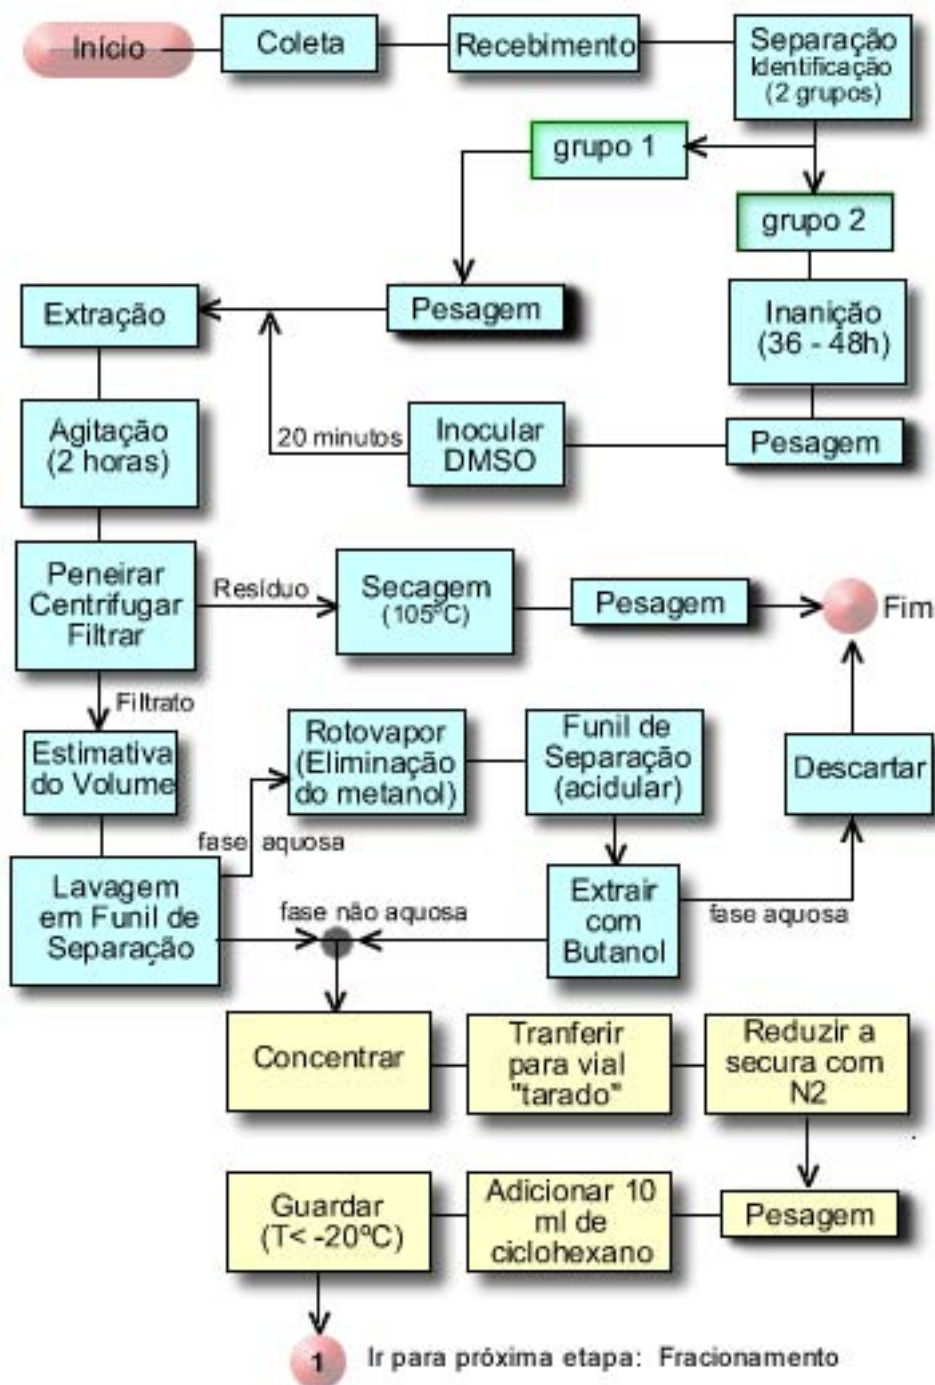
Início

Coleta

Recebimento

Separação
Identificação
(2 grupos)

grupo 1

grupo 2

Pesagem

Extração

Inanição
(36 - 48h)

Agitação
(2 horas)

20 minutos

Inocular
DMSO

Pesagem

Peneirar
Centrifugar
Filtrar

Resíduo

Secagem
(105°C)

Pesagem

Fim

Filtrato

Estimativa
do Volume

Rotovapor
(Eliminação
do metanol)

Funil de
Separação
(acidular)

Descartar

fase aquosa

Lavagem
em Funil de
Separação

fase não aquosa

Extrair
com
Butanol

fase aquosa

Concentrar

Tranferir
para vial
"tarado"

Reduzir a
secura com
N2

Guardar
(T< -20ºC)

Adicionar 10
ml de
ciclohexano

Pesagem

1

Ir para próxima etapa: Fracionamento